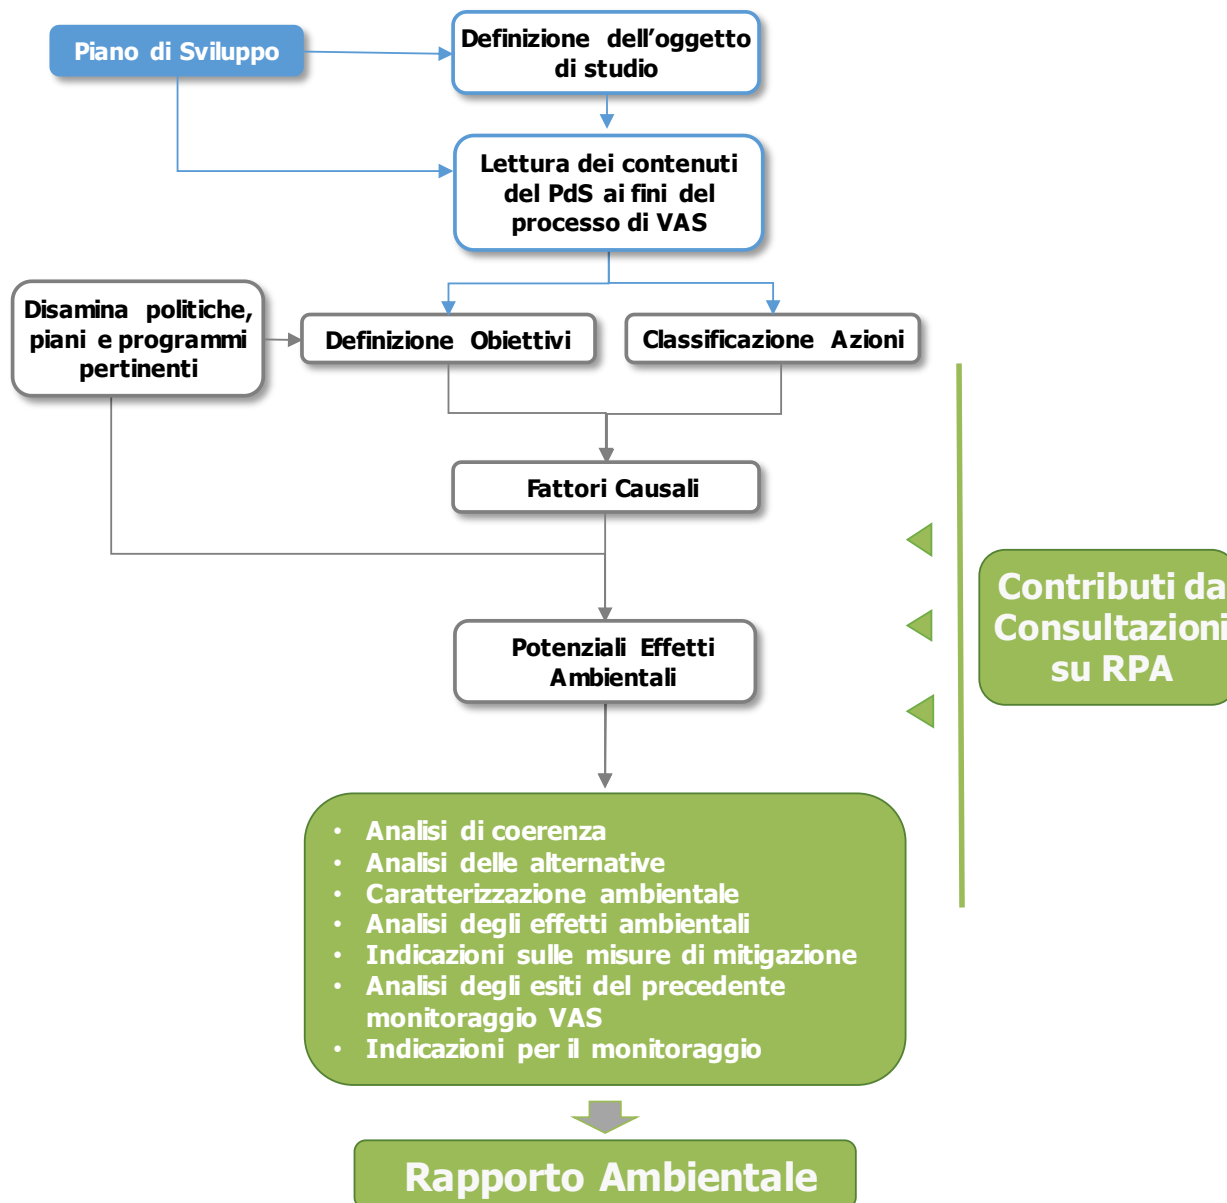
Piano di Sviluppo

Definizione dell'oggetto di studio

Lettura dei contenuti del PdS ai fini del processo di VAS

Disamina politiche, piani e programmi pertinenti

Definizione Obiettivi

Classificazione Azioni

Fattori Causali

Potenziali Effetti Ambientali

Contributi da Consultazioni su RPA

- Analisi di coerenza
- Analisi delle alternative
- Caratterizzazione ambientale
- Analisi degli effetti ambientali
- Indicazioni sulle misure di mitigazione
- Analisi degli esiti del precedente monitoraggio VAS
- Indicazioni per il monitoraggio

Rapporto Ambientale